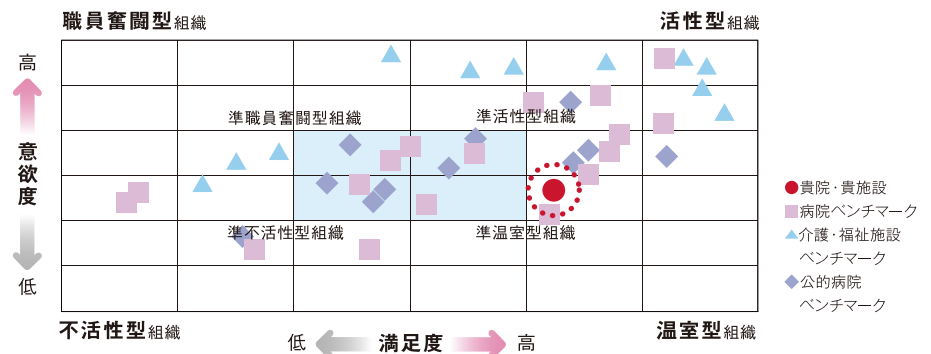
職員奮闘型組織

活性型組織

高

意欲度

低

準職員奮闘型組織

準活性型組織

準不活性型組織

準温室型組織

貴院・貴施設

病院ベンチマーク

介護・福祉施設ベンチマーク

公的病院ベンチマーク

不活性型組織

低

満足度

高

温室型組織